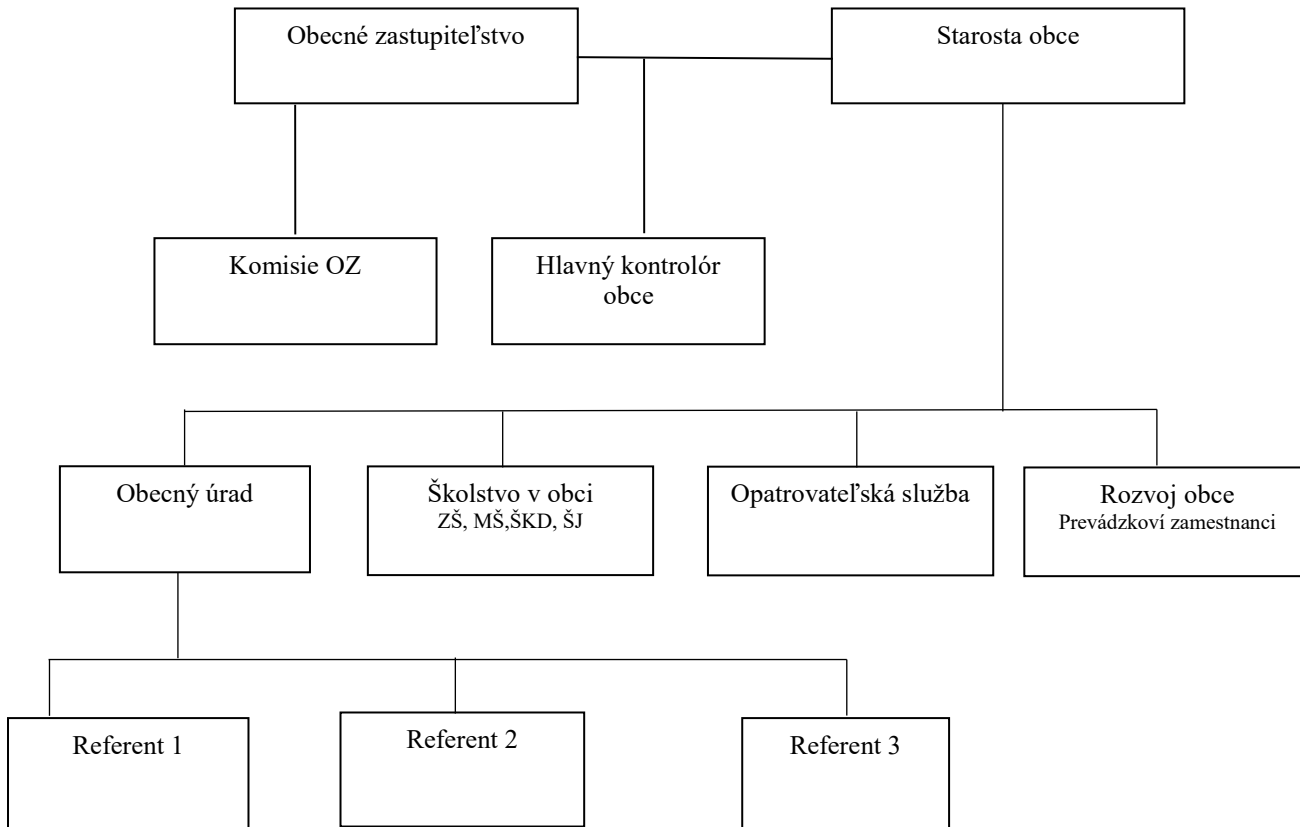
Obecné zastupiteľstvo

Starosta obce

Komisie OZ

Hlavný kontrolór obce

Obecný úrad

Školstvo v obci
ZŠ, MŠ,ŠKD, ŠJ

Opatrovateľská služba

Rozvoj obce
Prevádzkoví zamestnanci

Referent 1

Referent 2

Referent 3